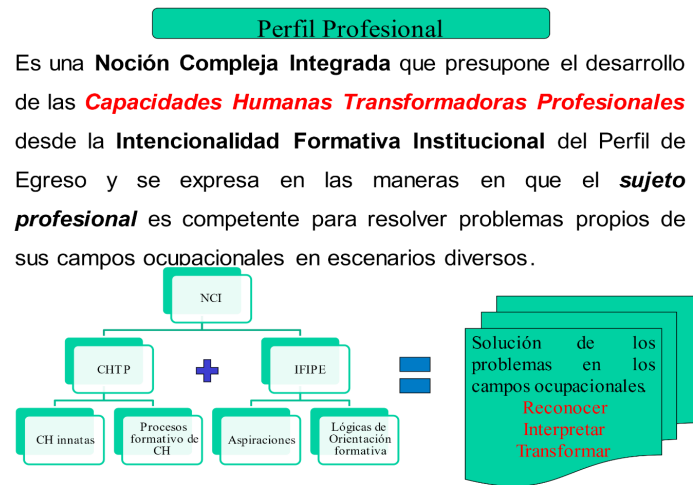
Perfil Profesional

Es una **Noción Compleja Integrada** que presupone el desarrollo de las ***Capacidades Humanas Transformadoras Profesionales*** desde la **Intencionalidad Formativa Institucional** del Perfil de Egreso y se expresa en las maneras en que el ***sujeto profesional*** es competente para resolver problemas propios de sus campos ocupacionales en escenarios diversos.

NCI

CHTP

IFIPE

CH innatas

Procesos formativo de CH

Aspiraciones

Lógicas de Orientación formativa

Solución de los problemas en los campos ocupacionales.
Reconocer
Interpretar
Transformar